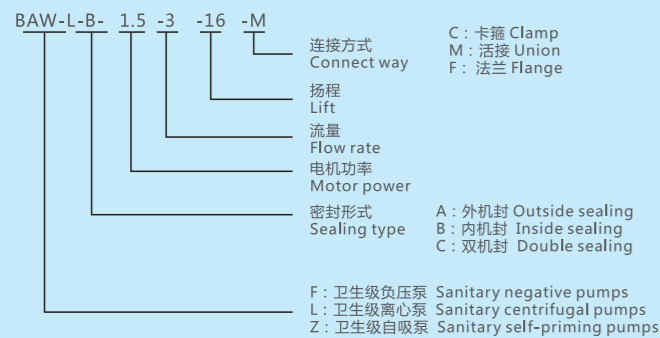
BAW-L-B- 1.5 -3 -16 -M

连接方式
Connect way

C：卡箍 Clamp
M：活接 Union
F：法兰 Flange

扬程
Lift

流量
Flow rate

电机功率
Motor power

密封形式
Sealing type

A：外机封 Outside sealing
B：内机封 Inside sealing
C：双机封 Double sealing

F：卫生级负压泵 Sanitary negative pumps
L：卫生级离心泵 Sanitary centrifugal pumps
Z：卫生级自吸泵 Sanitary self-priming pumps